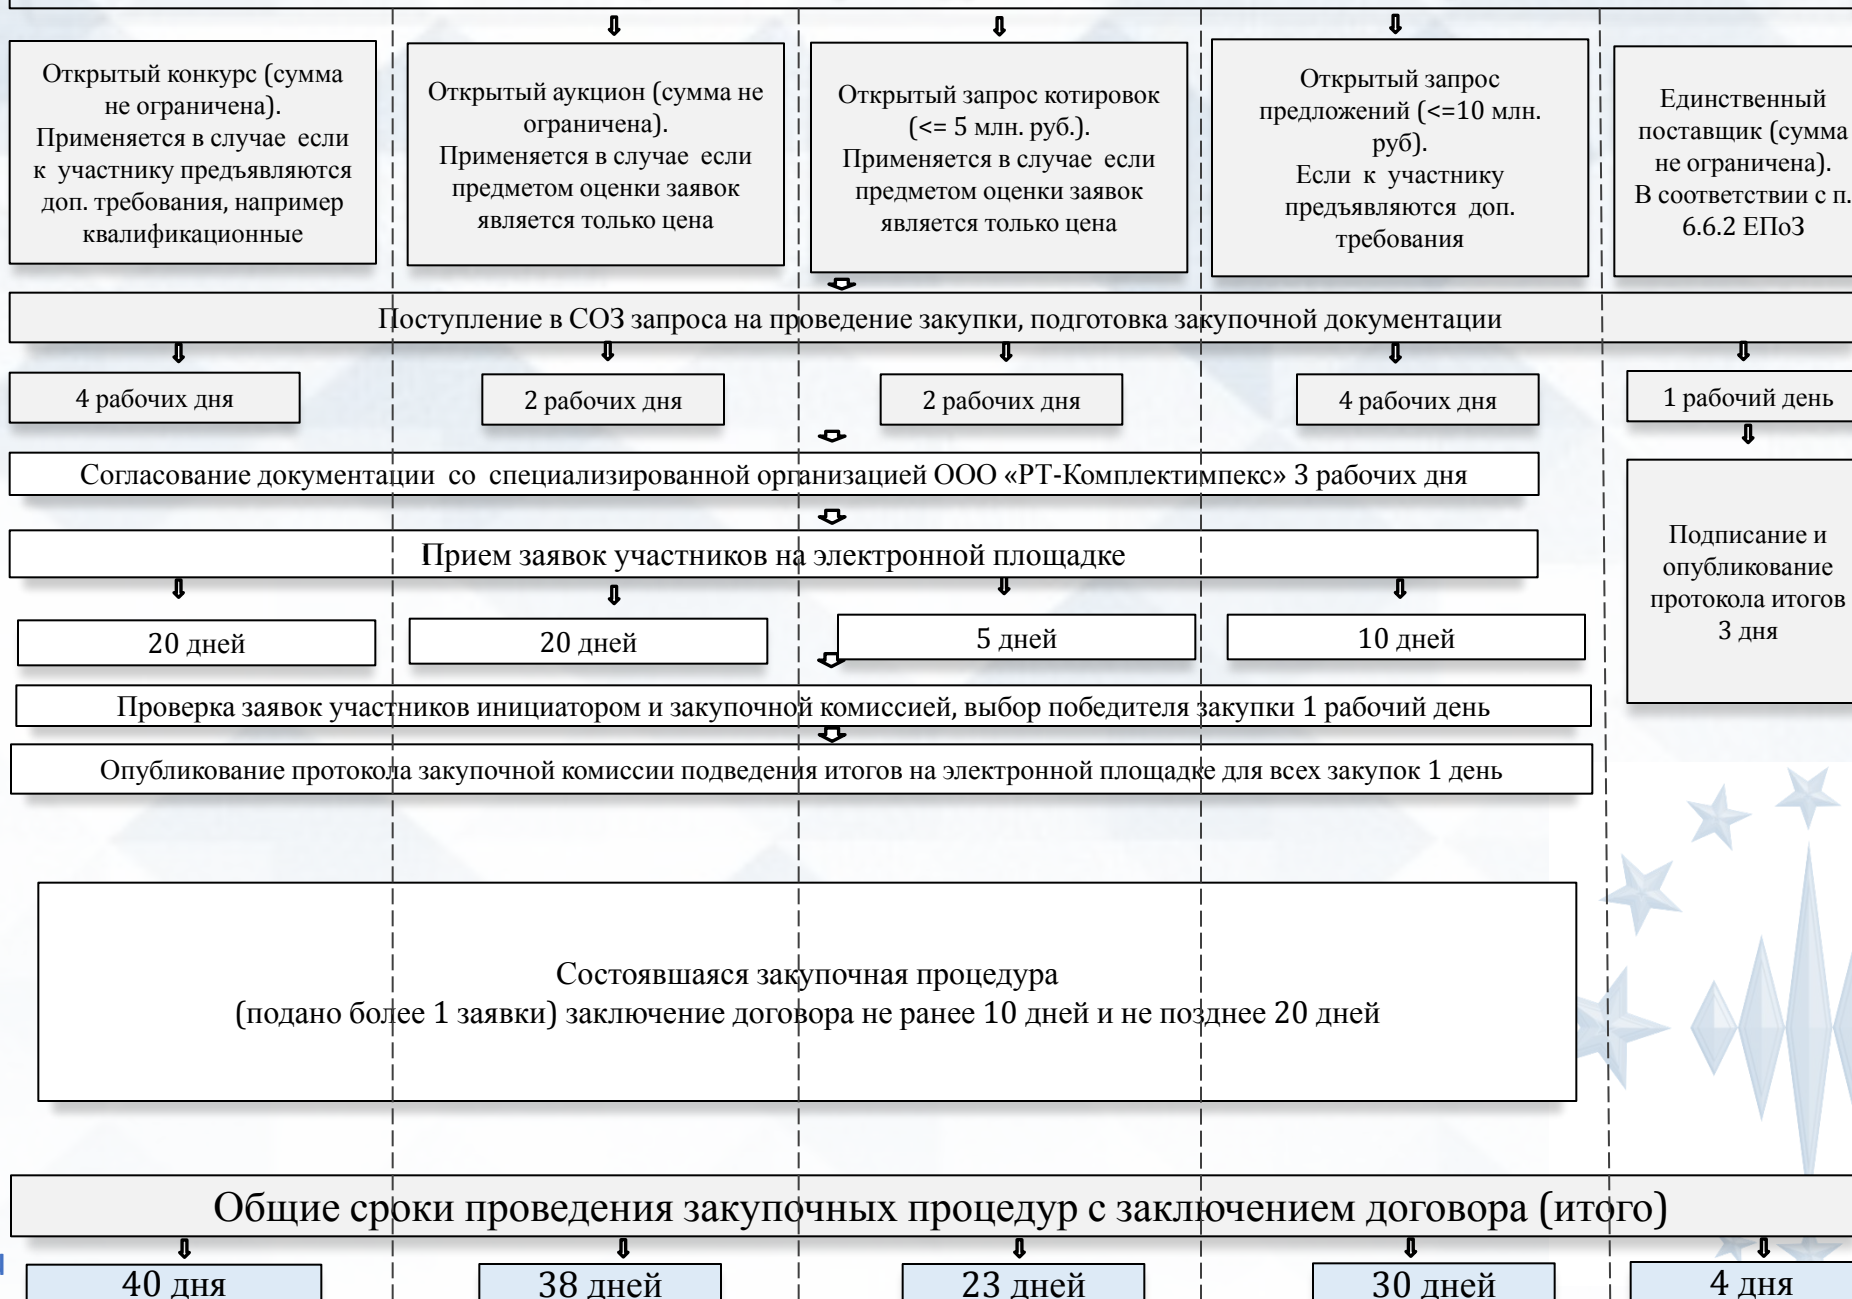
Открытый конкурс (сумма не ограничена). Применяется в случае если к участнику предъявляются доп. требования, например квалификационные

Открытый аукцион (сумма не ограничена). Применяется в случае если предметом оценки заявок является только цена

Открытый запрос котировок (<= 5 млн. руб.). Применяется в случае если предметом оценки заявок является только цена

Открытый запрос предложений (<=10 млн. руб). Если к участнику предъявляются доп. требования

Единственный поставщик (сумма не ограничена). В соответствии с п. 6.6.2 ЕПоЗ

Поступление в СОЗ запроса на проведение закупки, подготовка закупочной документации

4 рабочих дня

2 рабочих дня

2 рабочих дня

4 рабочих дня

1 рабочий день

Согласование документации со специализированной организацией ООО «РТ-Комплектимпекс» 3 рабочих дня

Прием заявок участников на электронной площадке

Подписание и опубликование протокола итогов 3 дня

20 дней

20 дней

5 дней

10 дней

Проверка заявок участников инициатором и закупочной комиссией, выбор победителя закупки 1 рабочий день

Опубликование протокола закупочной комиссии подведения итогов на электронной площадке для всех закупок 1 день

Состоявшаяся закупочная процедура
(подано более 1 заявки) заключение договора не ранее 10 дней и не позднее 20 дней

Общие сроки проведения закупочных процедур с заключением договора (итого)

40 дня

38 дней

23 дней

30 дней

4 дня